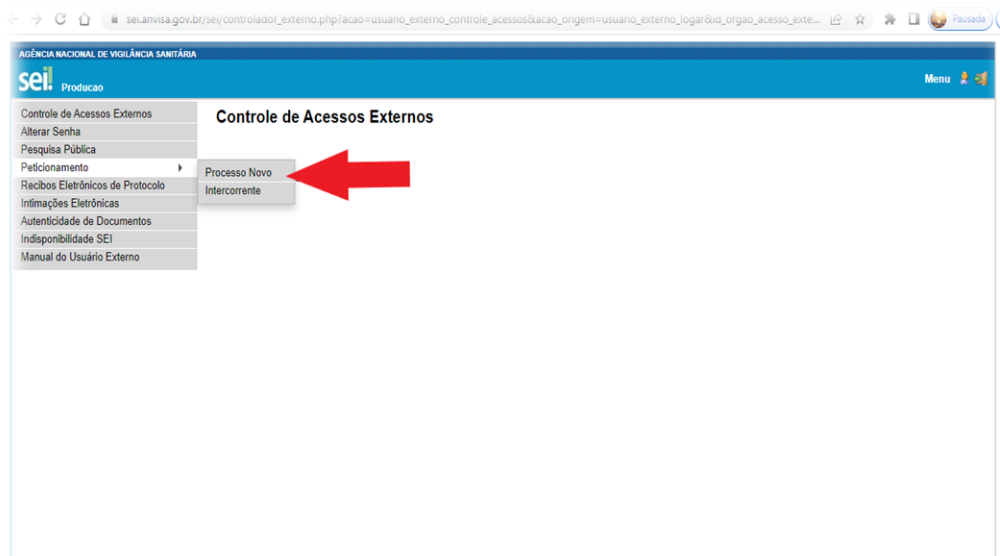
sei.anvisa.gov.br/sei/controlador_externo.php?acao=usuario_externo_controle_acessos&acao_origem=usuario_externo_logar&id_orgao_acesso_exte...

Pausada

AGÊNCIA NACIONAL DE VIGILÂNCIA SANITÁRIA

sei! Producao

Menu

Controle de Acessos Externos
Alterar Senha
Pesquisa Pública
Peticionamento
Recibos Eletrônicos de Protocolo
Intimações Eletrônicas
Autenticidade de Documentos
Indisponibilidade SEI
Manual do Usuário Externo

Processo Novo
Intercorrente

Controle de Acessos Externos